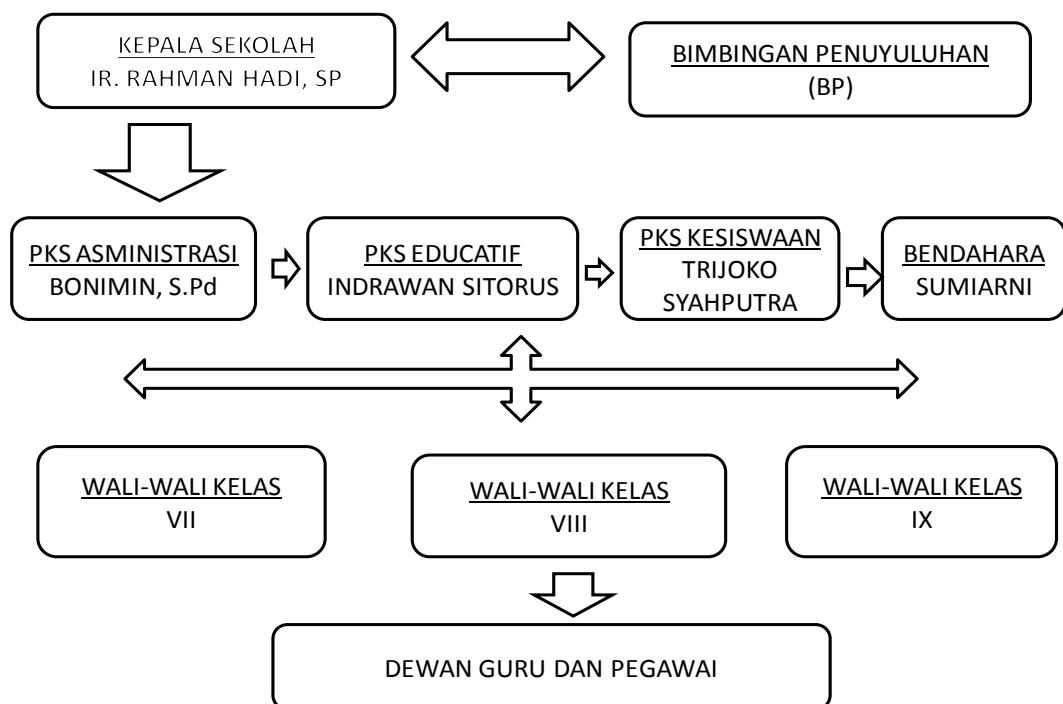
KEPALA SEKOLAH
IR. RAHMAN HADI, SP

BIMBINGAN PENUYULUHAN
(BP)

PKS ASMINISTRASI
BONIMIN, S.Pd

PKS EDUCATIF
INDRAWAN SITORUS

PKS KESISWAAN
TRIJOKO SYAHPUTRA

BENDAHARA
SUMIARNI

WALI-WALI KELAS
VII

WALI-WALI KELAS
VIII

WALI-WALI KELAS
IX

DEWAN GURU DAN PEGAWAI